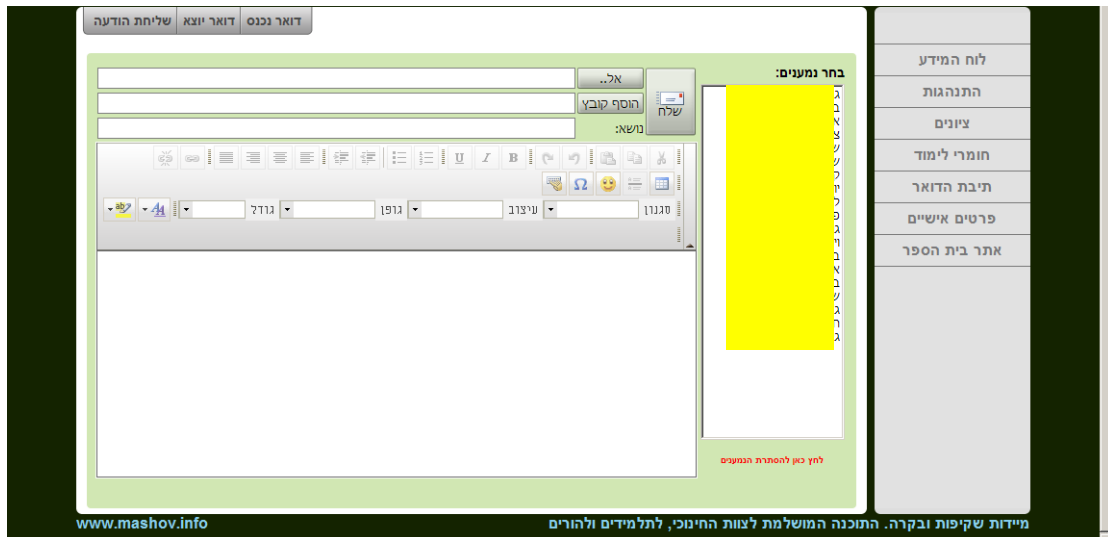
דואר נכנס
דואר יוצא
שליחת הודעה

לוח המידע
התנהגות
ציונים
חומרי לימוד
תיבת הדואר
פרטים אישיים
אתר בית הספר

בחר נמענים:
ג
ג
א
צ
ע
ע
ק
י
ל
פ
ג
ו
ב
א
ב
ע
ג
ר
ג

לחץ כאן להסתרת הנמענים

שלח
אל..
הוסף קובץ
נושא:

סגנון
עיצוב
גופן
גודל

מיידות שקיפות ובקרה. התוכנה המושלמת לצוות החינוכי, לתלמידים ולהורים
www.mashov.info